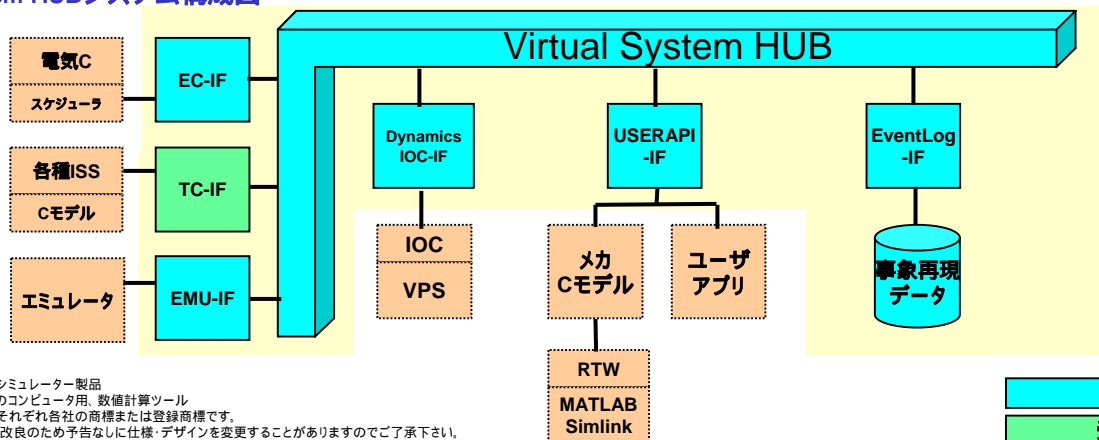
Virtual System HUB

電気C

スケジューラ

EC-IF

各種ISS

Cモデル

TC-IF

エミュレータ

EMU-IF

Dynamics IOC-IF

IOC

VPS

USERAPI -IF

メカ Cモデル

ユーザ アプリ

RTW

MATLAB Simlink

EventLog -IF

事象再現 データ

シミュレーター製品
のコンピュータ用、数値計算ツール
それぞれ各社の商標または登録商標です。
改良のため予告なしに仕様・デザインを変更することがありますのでご了承下さい。